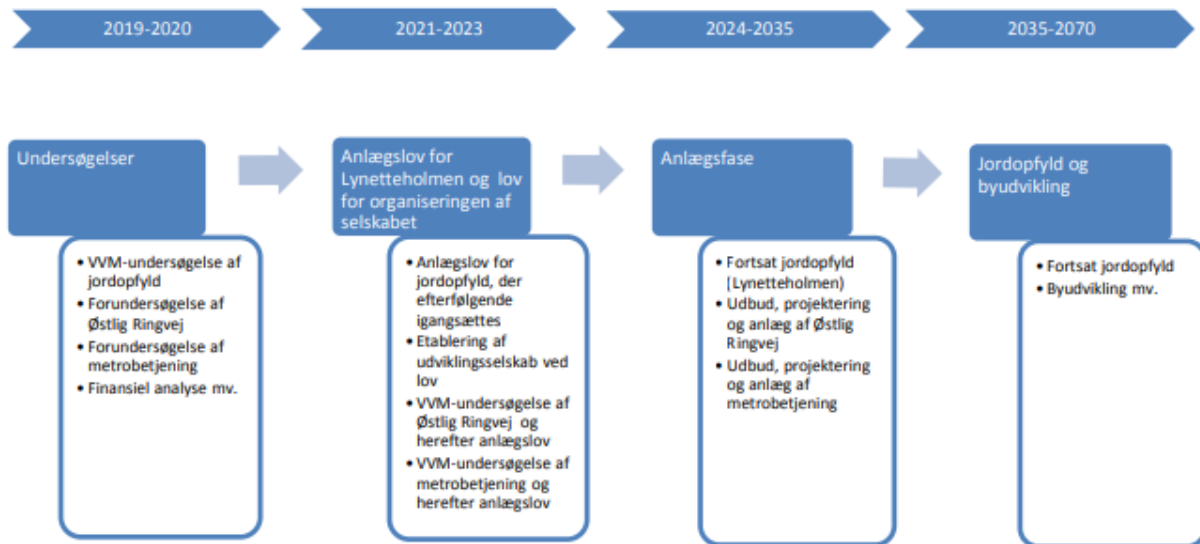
2019-2020

2021-2023

2024-2035

2035-2070

Undersøgelser

- VVM-undersøgelse af jordopfyld
- Forundersøgelse af Østlig Ringvej
- Forundersøgelse af metrobetjening
- Finansiel analyse mv.

Anlægslov for Lynetteholmen og lov for organiseringen af selskabet

- Anlægslov for jordopfyld, der efterfølgende igangsættes
- Etablering af udviklingsselskab ved lov
- VVM-undersøgelse af Østlig Ringvej og herefter anlægslov
- VVM-undersøgelse af metrobetjening og herefter anlægslov

Anlægsfase

- Fortsat jordopfyld (Lynetteholmen)
- Udbud, projektering og anlæg af Østlig Ringvej
- Udbud, projektering og anlæg af metrobetjening

Jordopfyld og byudvikling

- Fortsat jordopfyld
- Byudvikling mv.